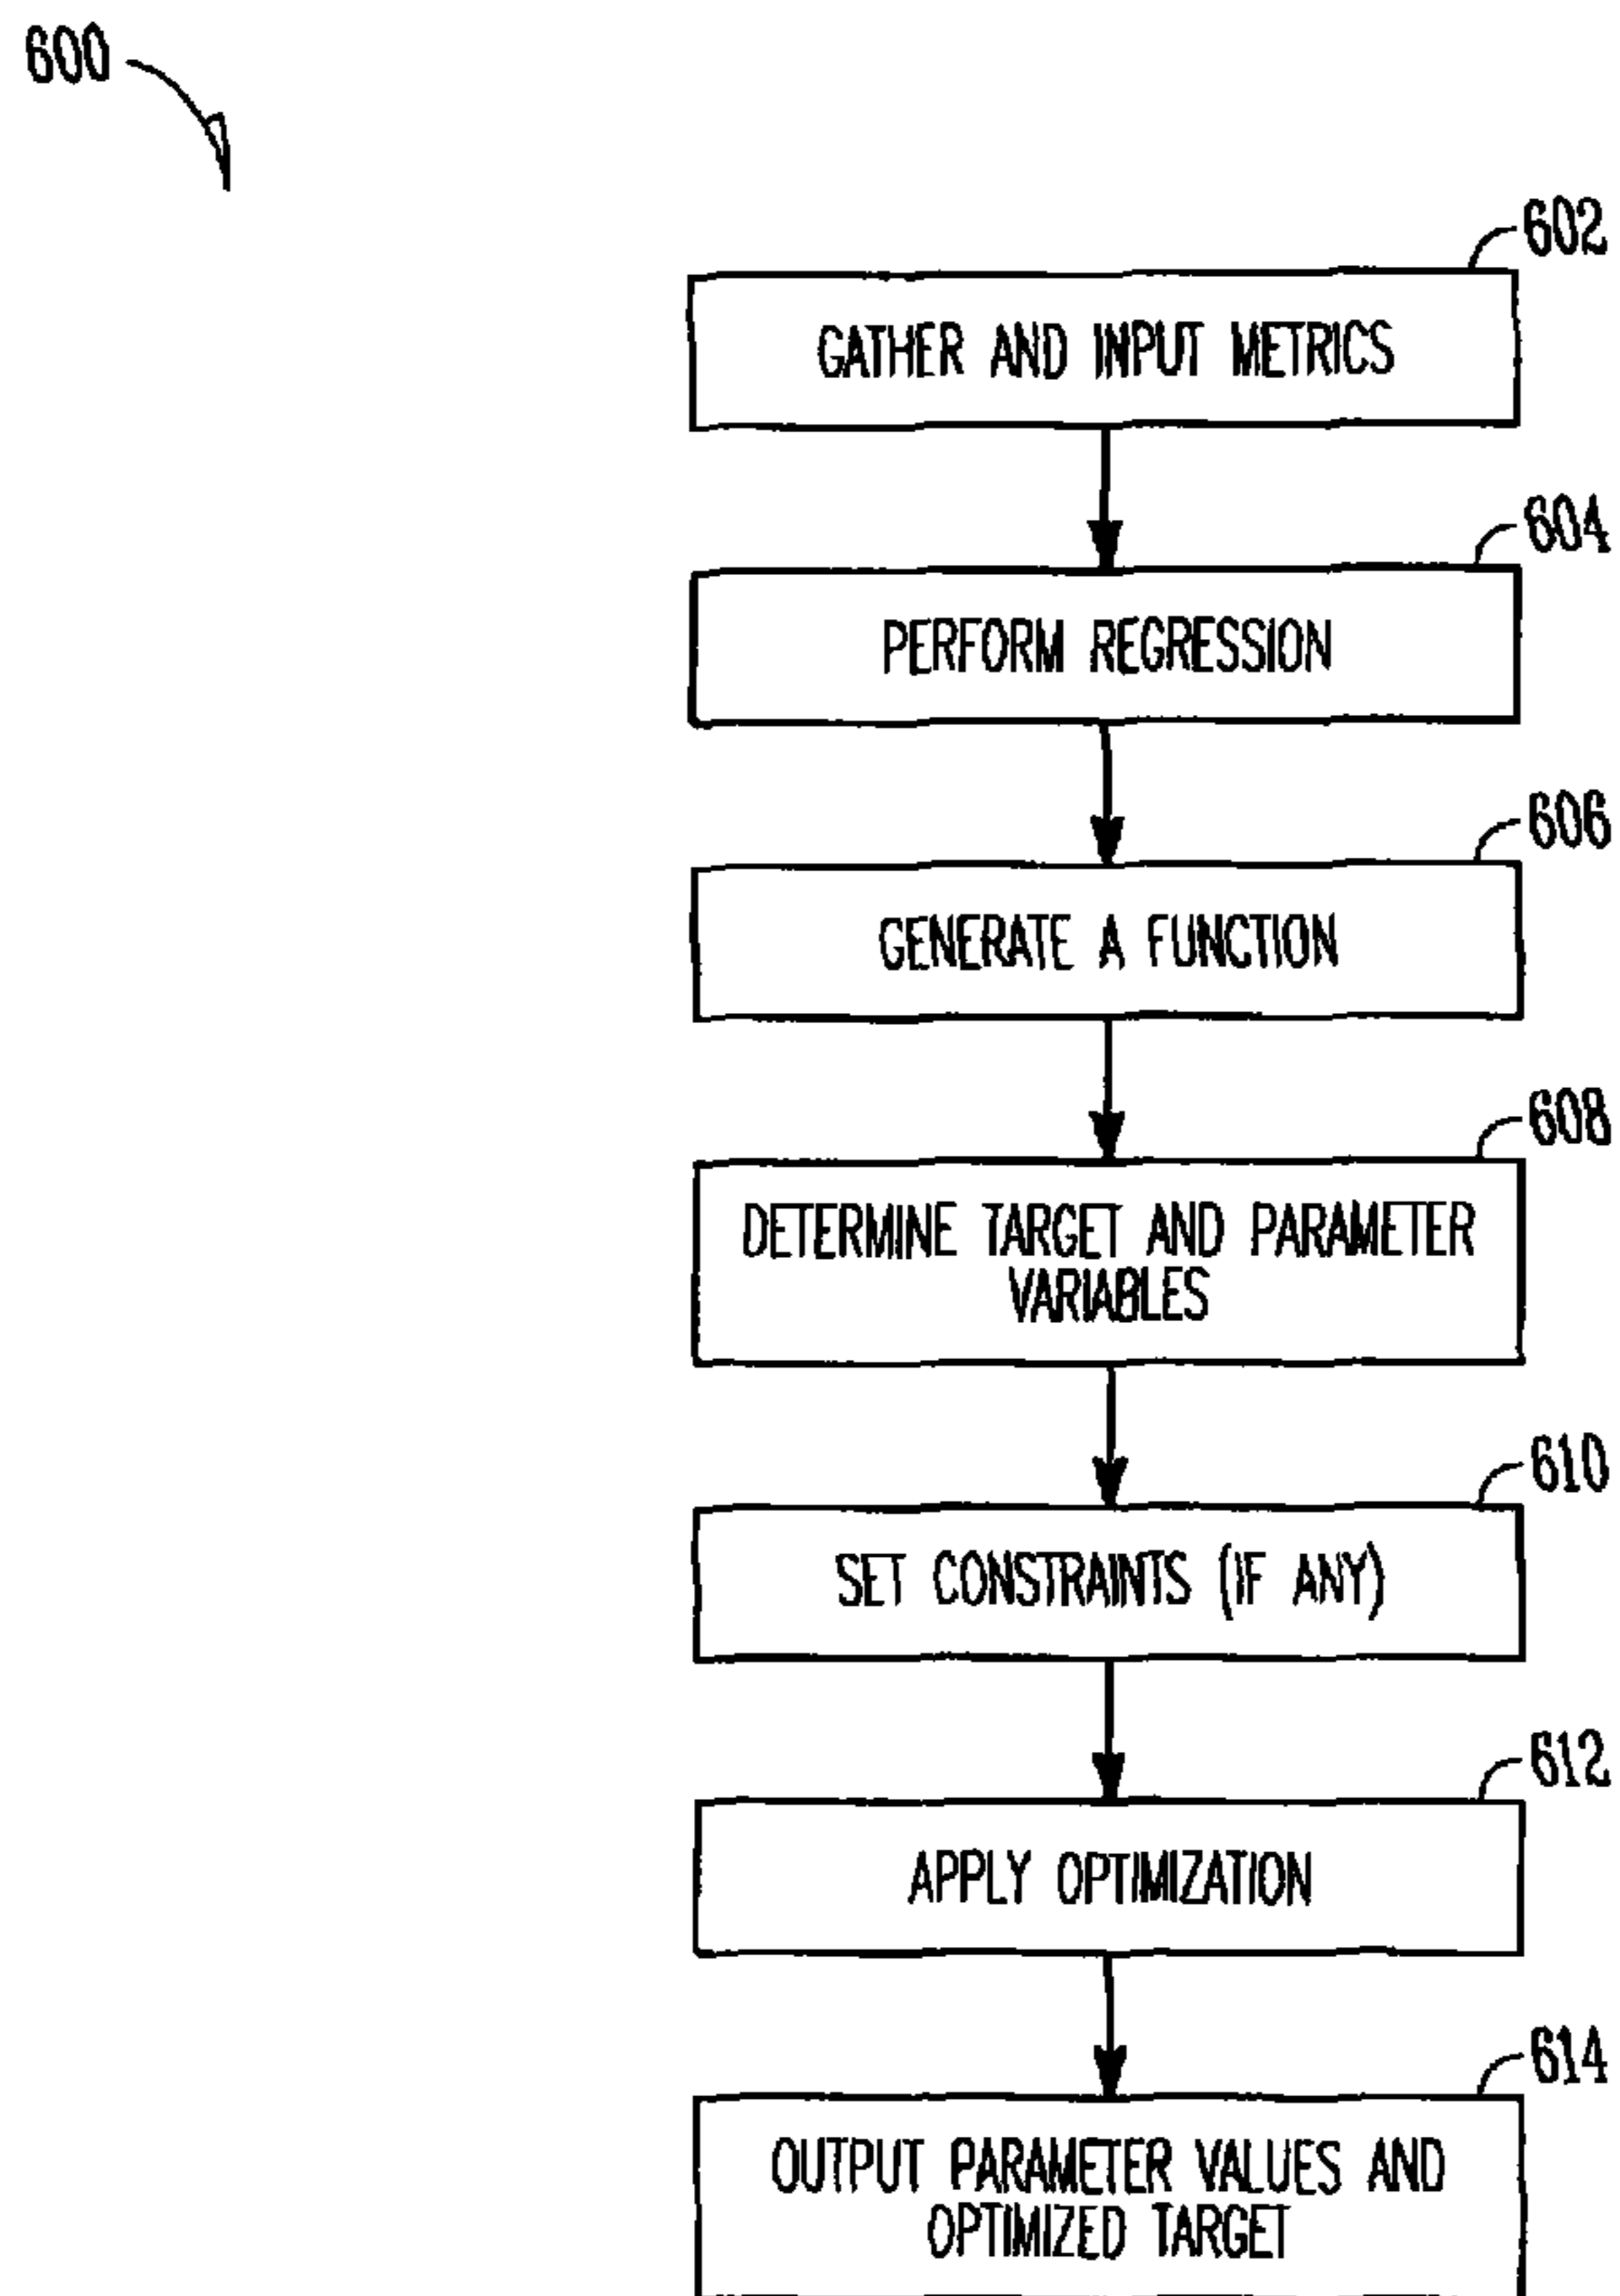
600

602

GATHER AND INPUT METRICS

604

PERFORM REGRESSION

606

GENERATE A FUNCTION

608

DETERMINE TARGET AND PARAMETER VARIABLES

610

SET CONSTRAINTS (IF ANY)

612

APPLY OPTIMIZATION

614

OUTPUT PARAMETER VALUES AND OPTIMIZED TARGET